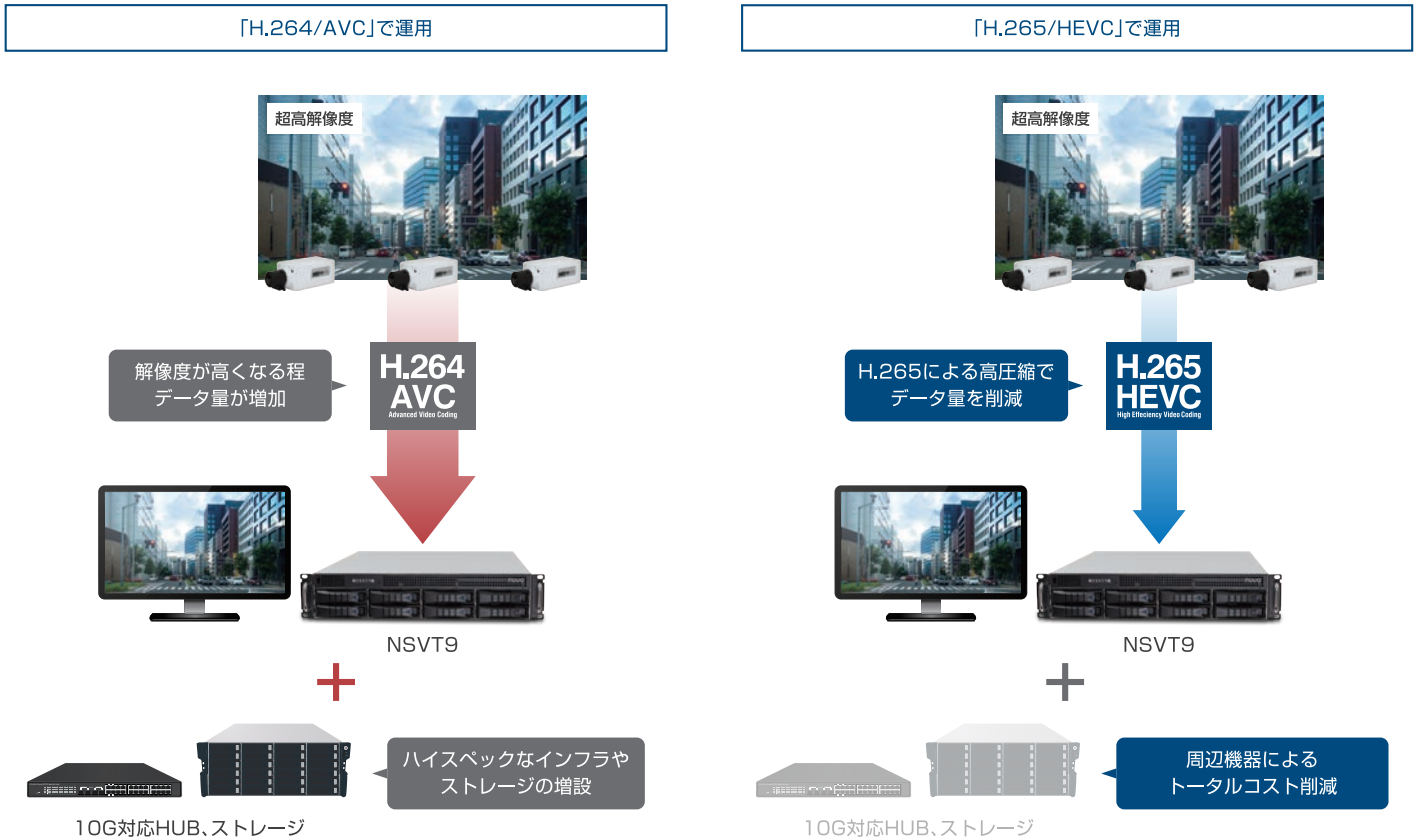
「H.264/AVC」で運用

超高解像度

解像度が高くなる程
データ量が増加

H.264
AVC
Advanced Video Coding

NSVT9

ハイスペックなインフラや
ストレージの増設

10G対応HUB、ストレージ

「H.265/HEVC」で運用

超高解像度

H.265による高圧縮で
データ量を削減

H.265
HEVC
High Effeciency Video Coding

NSVT9

周辺機器による
トータルコスト削減

10G対応HUB、ストレージ